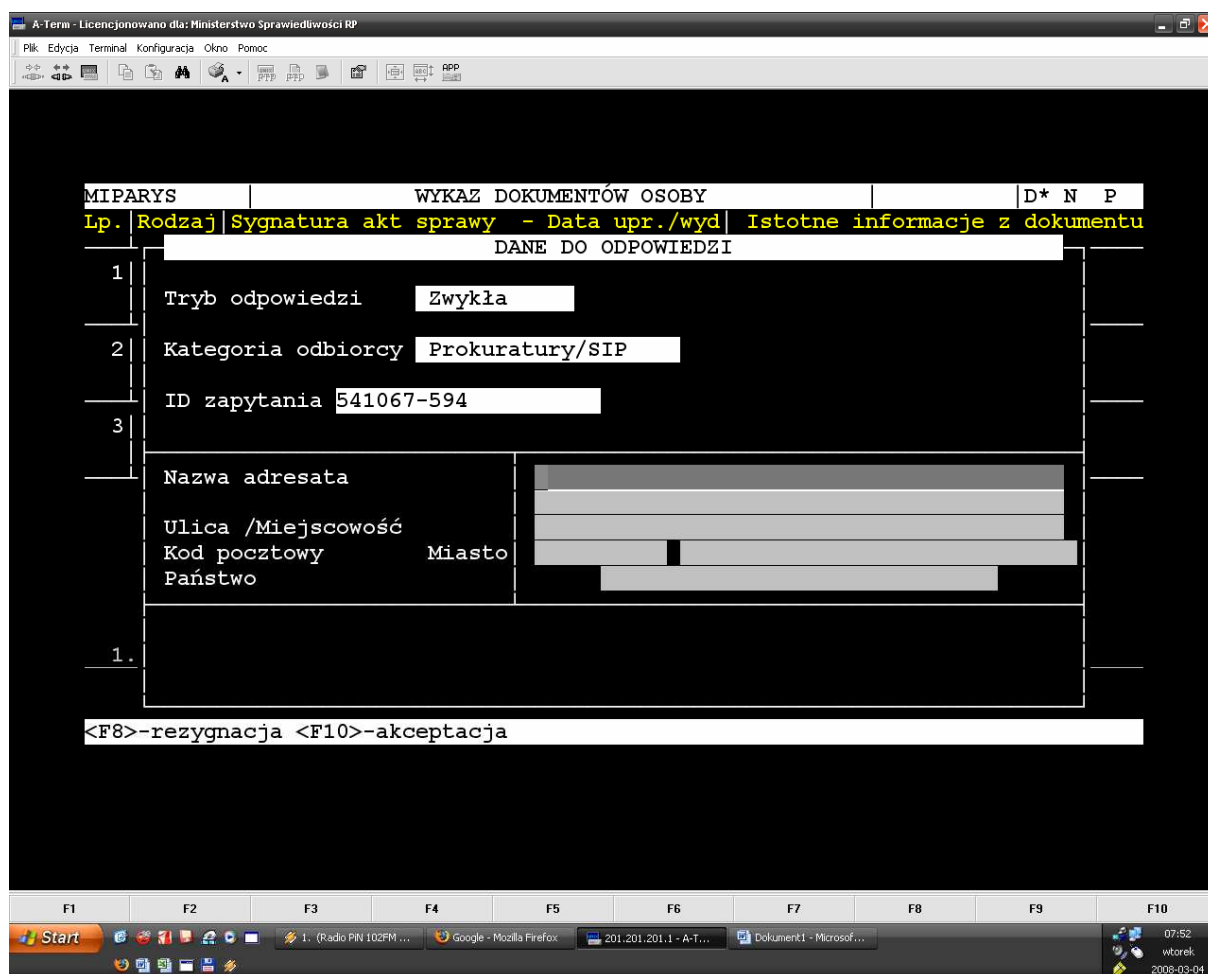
A-Term - Licencjonowano dla: Ministerstwo Sprawiedliwości RP

Plik Edycja Terminal Konfiguracja Okno Pomoc

APP

MIPARYS | WYKAZ DOKUMENTÓW OSOBY | D* N P

Lp. Rodzaj Sygnatura akt sprawy - Data upr./wyd Istotne informacje z dokumentu

DANE DO ODPOWIEDZI

1

Tryb odpowiedzi Zwykła

2

Kategoria odbiorcy Prokuratury/SIP

ID zapytania 541067-594

3

Nazwa adresata

Ulica /Miejscowość

Kod pocztowy Miasto

Państwo

1.

<F8>-rezygnacja <F10>-akceptacja

F1 F2 F3 F4 F5 F6 F7 F8 F9 F10

Start

1. (Radio PiN 102FM ...

Google - Mozilla Firefox

201.201.201.1 - A-T...

Dokument1 - Microsof...

07:52
wtorek
2008-03-04